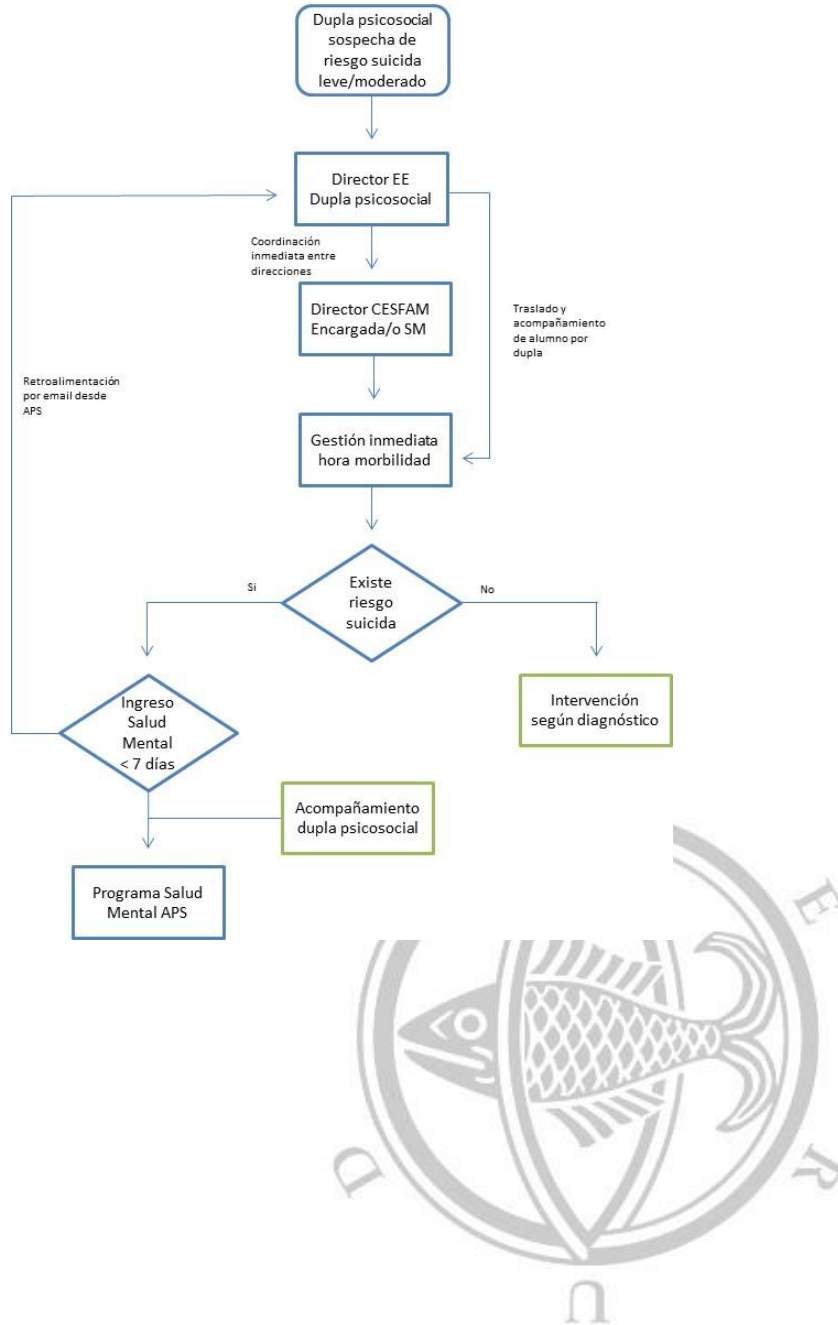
Dupla psicosocial sospecha de riesgo suicida leve/moderado

Director EE
Dupla psicosocial

Coordinación inmediata entre direcciones

Director CESFAM
Encargada/o SM

Traslado y acompañamiento de alumno por dupla

Retroalimentación por email desde APS

Gestión inmediata hora morbilidad

Existe riesgo suicida

Si

No

Ingreso Salud Mental < 7 días

Intervención según diagnóstico

Acompañamiento dupla psicosocial

Programa Salud Mental APS